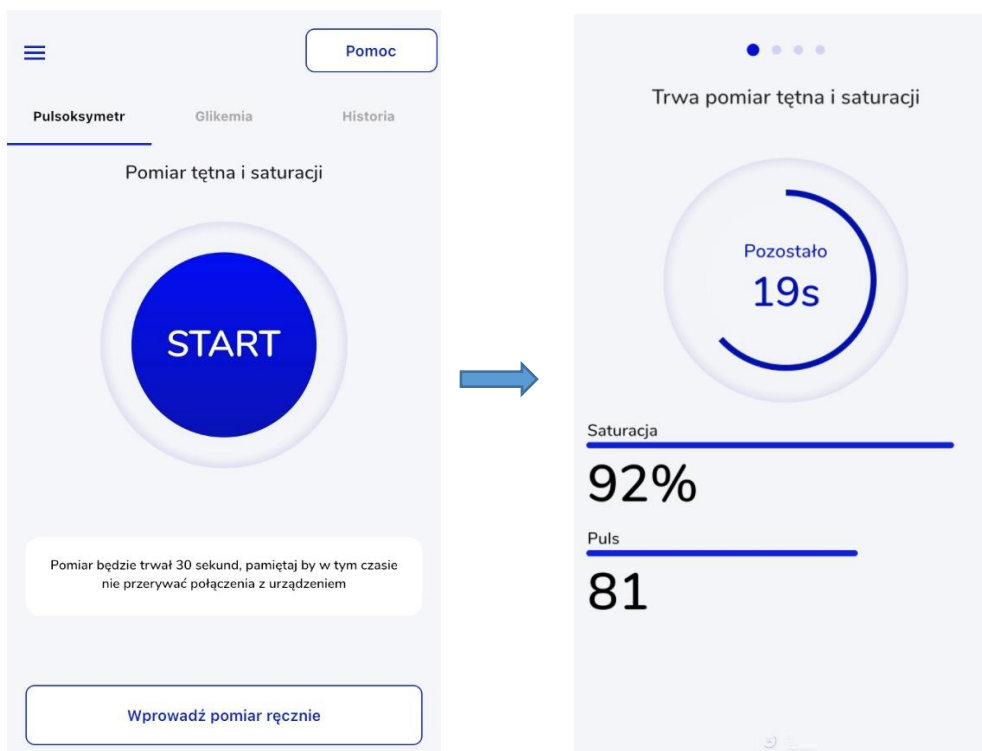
Pomoc

Pulsoksymetr Glikemia Historia

Pomiar tętna i saturacji

START

Pomiar będzie trwał 30 sekund, pamiętaj by w tym czasie nie przerywać połączenia z urządzeniem

Wprowadź pomiar ręcznie

Trwa pomiar tętna i saturacji

Pozostało
19s

Saturacja
92%

Puls
81